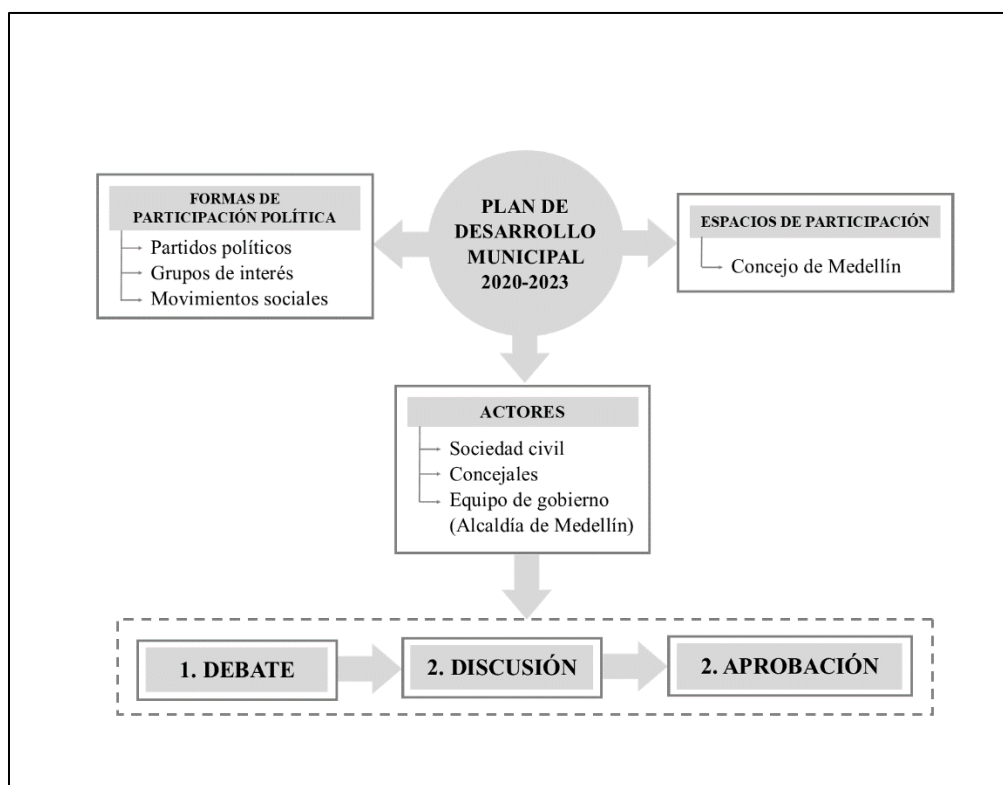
PLAN DE DESARROLLO MUNICIPAL 2020-2023

FORMAS DE PARTICIPACIÓN POLÍTICA
Partidos políticos
Grupos de interés
Movimientos sociales

ESPACIOS DE PARTICIPACIÓN
Concejo de Medellín

ACTORES
Sociedad civil
Concejales
Equipo de gobierno (Alcaldía de Medellín)

1. DEBATE

2. DISCUSIÓN

2. APROBACIÓN